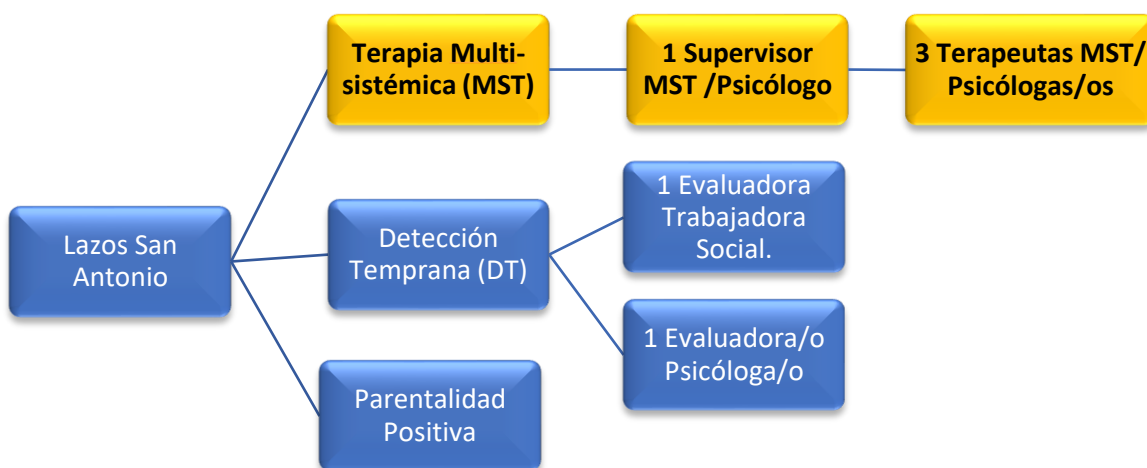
Lazos San Antonio

Terapia Multi-sistémica (MST)

1 Supervisor MST /Psicólogo

3 Terapeutas MST/ Psicólogas/os

Detección Temprana (DT)

1 Evaluadora Trabajadora Social.

1 Evaluadora/o Psicóloga/o

Parentalidad Positiva